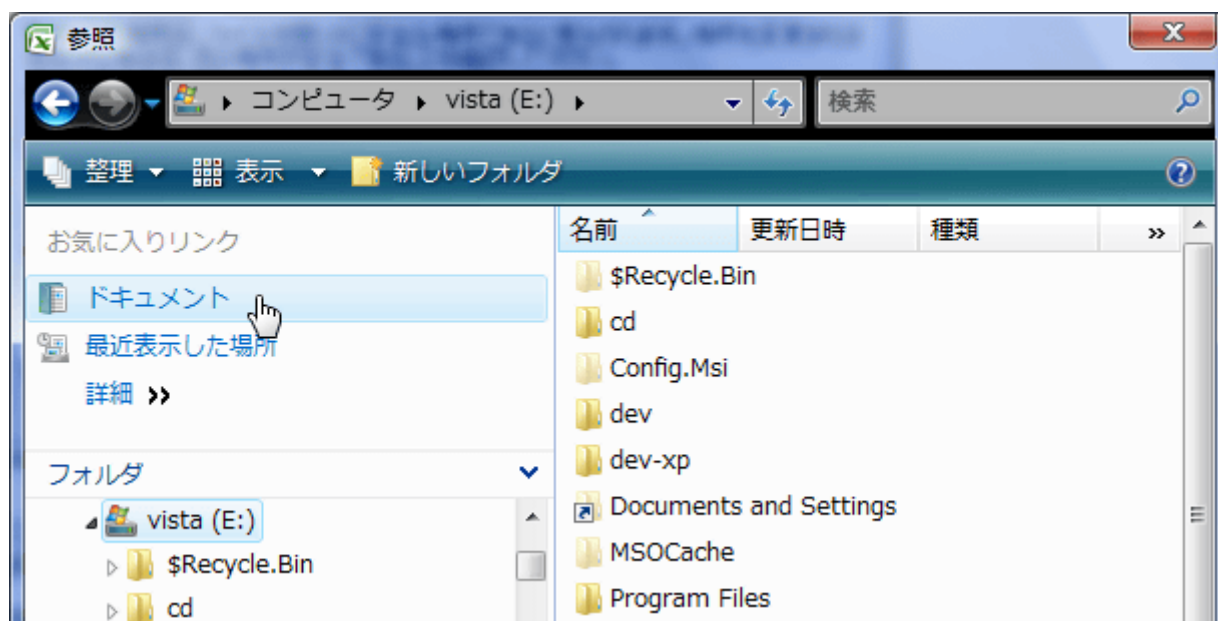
参照

X

コンピュータ ▸ vista (E:) ▸

検索

整理 ▾ 表示 ▾ 新しいフォルダ

お気に入りリンク

ドキュメント

最近表示した場所

詳細 »

フォルダ

vista (E:)

$Recycle.Bin

cd

| 名前 | 更新日時 | 種類 | » |
|---|---|---|---|
| $Recycle.Bin | | | |
| cd | | | |
| Config.Msi | | | |
| dev | | | |
| dev-xp | | | |
| Documents and Settings | | | |
| MSOCache | | | |
| Program Files | | | |